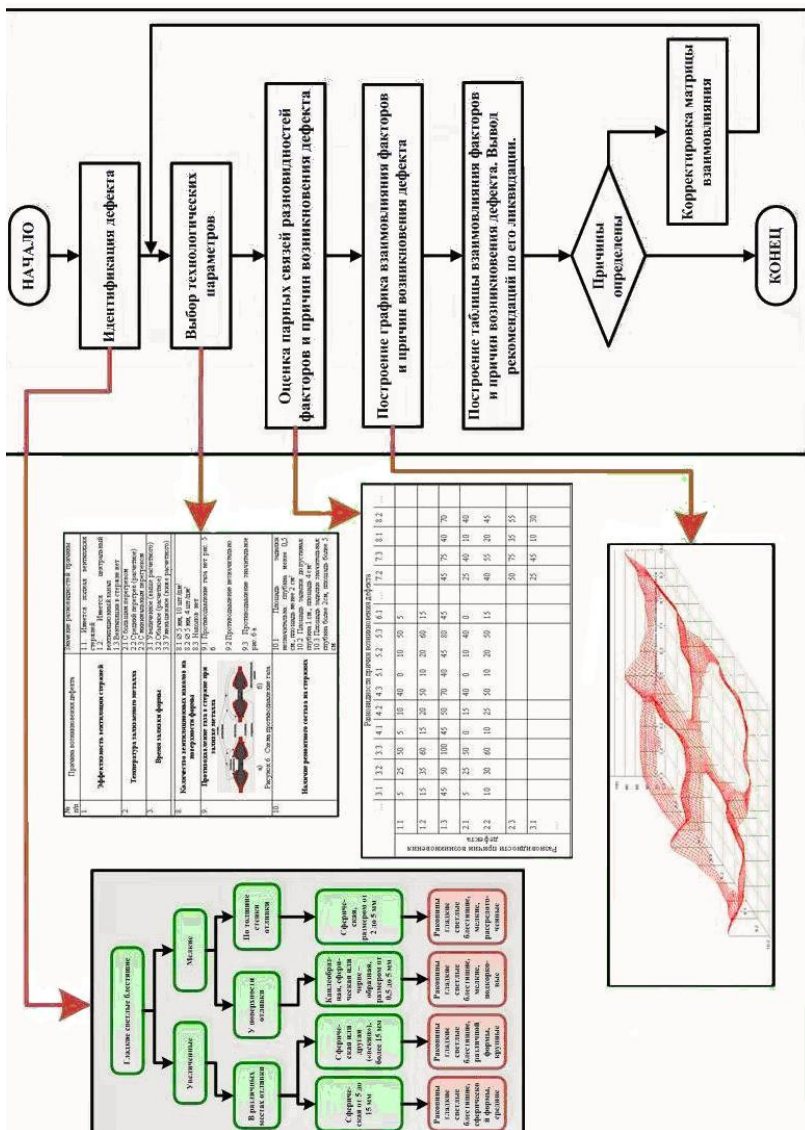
НАЧАЛО

Идентификация дефекта

Выбор технологических параметров

Оценка парных связей разновидностей факторов и причин возникновения дефекта

Построение графика взаимовлияния факторов и причин возникновения дефекта

Построение таблицы взаимовлияния факторов и причин возникновения дефекта. Вывод рекомендаций по его ликвидации.

Причины определены

Корректировка матрицы взаимовлияния

КОНЕЦ

Гладкие светлые блестящие

Увеличенные

Мелкие

В различных местах отливки

У поверхности отливки

По толщине стенки отливки

Сферическая от 5 до 15 мм

Сферическая или другой (оскольч.) более 15 мм

Каплеобразная, сферическая или черве-образная, размером от 0,5 до 5 мм

Сферическая, размером от 2 до 5 мм

Раковины гладкие светлые блестящие, сферической формы, средние

Раковины гладкие светлые блестящие, различной формы, крупные

Раковины гладкие светлые блестящие, мелкие, искривленные

Раковины гладкие светлые блестящие, мелкие, рассредоточенные

| № п/п | Причина возникновения дефекта | Значение разновидностей причины |
|---|---|---|
| 1 | Эффективность вентиляции стержней | 1.1 Имеется подвод вентиляционных каналов 1.2 Имеется внутренний 1.3 Вентиляция в стержне нет |
| 2 | Температура заливаемого металла | 2.1 Низкая температура 2.2 Средняя температура 2.3 Повышенная температура |
| 3 | Время заливки формы | 3.1 Увеличенное 3.2 Обычное 3.3 Уменьшенное |
| 8 | Количество газотворных элементов на поверхности формы | 8.1 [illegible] 8.2 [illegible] 8.3 Нет |
| 9 | Противодавление газа в стержне при заливке металла | 9.1 Противодавление газа нет рис. 5 б 9.2 Противодавление незначительно 9.3 Противодавление значительное рис. 6 в |
| 10 | Наличие разделенного состава на стержнях | 10.1 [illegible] 10.2 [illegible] 10.3 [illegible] |

Рисунок 6. Схема противодавления газа

Разновидности причин возникновения дефекта

| | 3.1 | 3.2 | 3.3 | 4.1 | 4.2 | 4.3 | 5.1 | 5.2 | 5.3 | 6.1 | ... | 7.2 | 7.3 | 8.1 | 8.2 | ... |
|---|---|---|---|---|---|---|---|---|---|---|---|---|---|---|---|---|
| 1.1 | 5 | 25 | 50 | 5 | 10 | 40 | 0 | 10 | 50 | 5 | | | | | | |
| 1.2 | 15 | 35 | 60 | 15 | 20 | 50 | 10 | 20 | 60 | 15 | | | | | | |
| 1.3 | 45 | 50 | 100 | 45 | 50 | 70 | 40 | 45 | 80 | 45 | | 45 | 75 | 40 | 70 | |
| 2.1 | 5 | 25 | 50 | 0 | 15 | 40 | 0 | 10 | 40 | 0 | | 25 | 40 | 10 | 40 | |
| 2.2 | 10 | 30 | 60 | 10 | 25 | 50 | 10 | 20 | 50 | 15 | | 40 | 55 | 20 | 45 | |
| 2.3 | | | | | | | | | | | | 50 | 75 | 35 | 55 | |
| 3.1 | | | | | | | | | | | | 25 | 45 | 10 | 30 | |